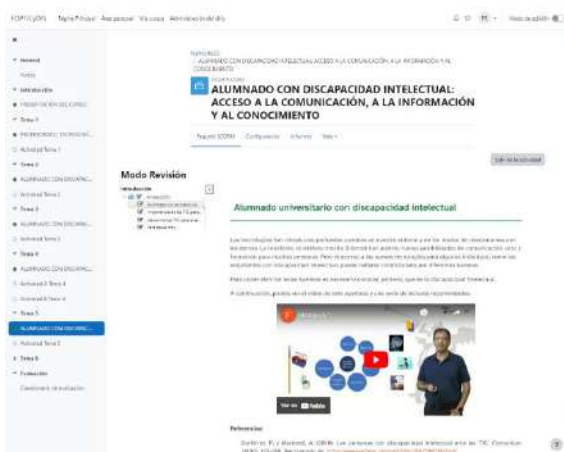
FORTICUDIN Página Principal Área personal Mis cursos Administración del sitio

Modo de edición

General

Avisos

Introducción

PRESENTACIÓN DEL CURSO

Tema 1

PROPIEDADES TECNOLÓGICAS

Actividad Tema 1

Tema 2

ALUMNADO CON DISCAPAC...

Actividad Tema 2

Tema 3

ALUMNADO CON DISCAPAC...

Actividad Tema 3

Tema 4

ALUMNADO CON DISCAPAC...

Actividad Tema 4

Actividad Tema 4

Tema 5

ALUMNADO CON DISCAPAC...

Actividad Tema 5

Tema 6

Evaluación

Cuestionario de evaluación

PAQUETE SCORM

ALUMNADO CON DISCAPACIDAD INTELECTUAL: ACCESO A LA COMUNICACIÓN, A LA INFORMACIÓN Y AL CONOCIMIENTO

Paquete SCORM Configuración Informes Más

Salir de la actividad

Modo Revisión

Introducción

Alumnado universitario con discapacidad intelectual

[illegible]

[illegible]

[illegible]

Ver en YouTube

Referencias

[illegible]